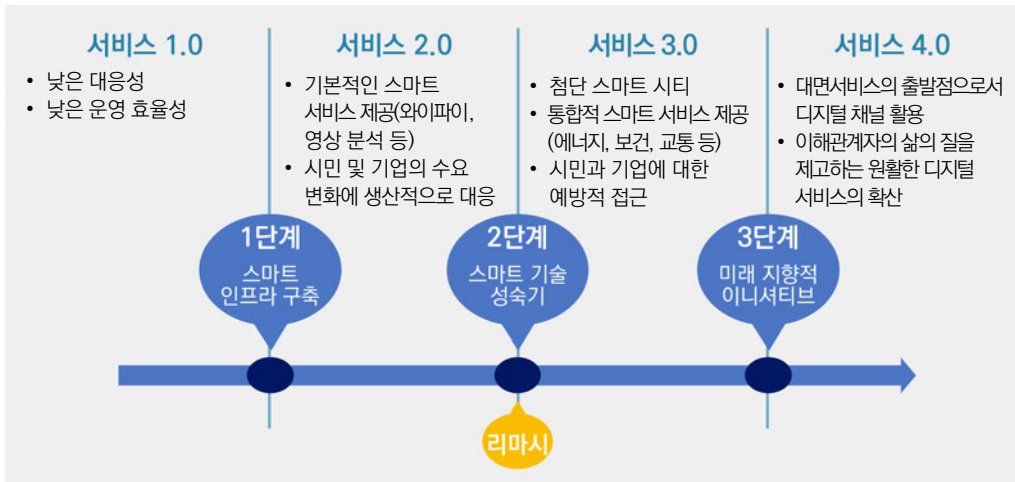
서비스 1.0

• 낮은 대응성
• 낮은 운영 효율성

서비스 2.0

• 기본적인 스마트 서비스 제공(와이파이, 영상 분석 등)
• 시민 및 기업의 수요 변화에 생산적으로 대응

서비스 3.0

• 첨단 스마트 시티
• 통합적 스마트 서비스 제공 (에너지, 보건, 교통 등)
• 시민과 기업에 대한 예방적 접근

서비스 4.0

• 대면서비스의 출발점으로서 디지털 채널 활용
• 이해관계자의 삶의 질을 제고하는 원활한 디지털 서비스의 확산

1단계
스마트 인프라 구축

2단계
스마트 기술 성숙기

3단계
미래 지향적 이니셔티브

리마시